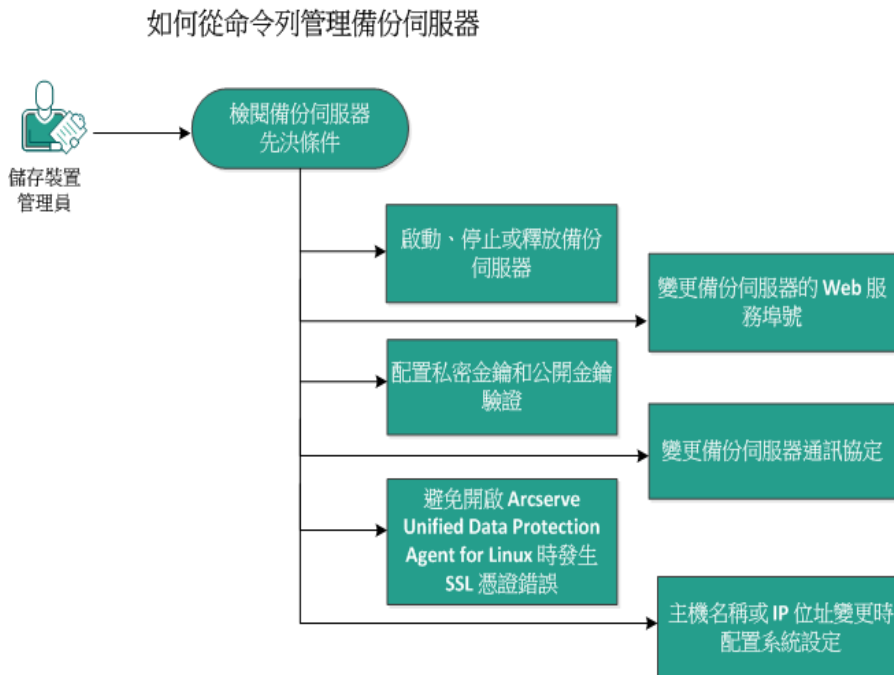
如何從命令列管理備份伺服器

儲存裝置管理員

檢閱備份伺服器先決條件

啟動、停止或釋放備份伺服器

變更備份伺服器的 Web 服務埠號

配置私密金鑰和公開金鑰驗證

變更備份伺服器通訊協定

避免開啟 Arcserve Unified Data Protection Agent for Linux 時發生 SSL 憑證錯誤

主機名稱或 IP 位址變更時配置系統設定